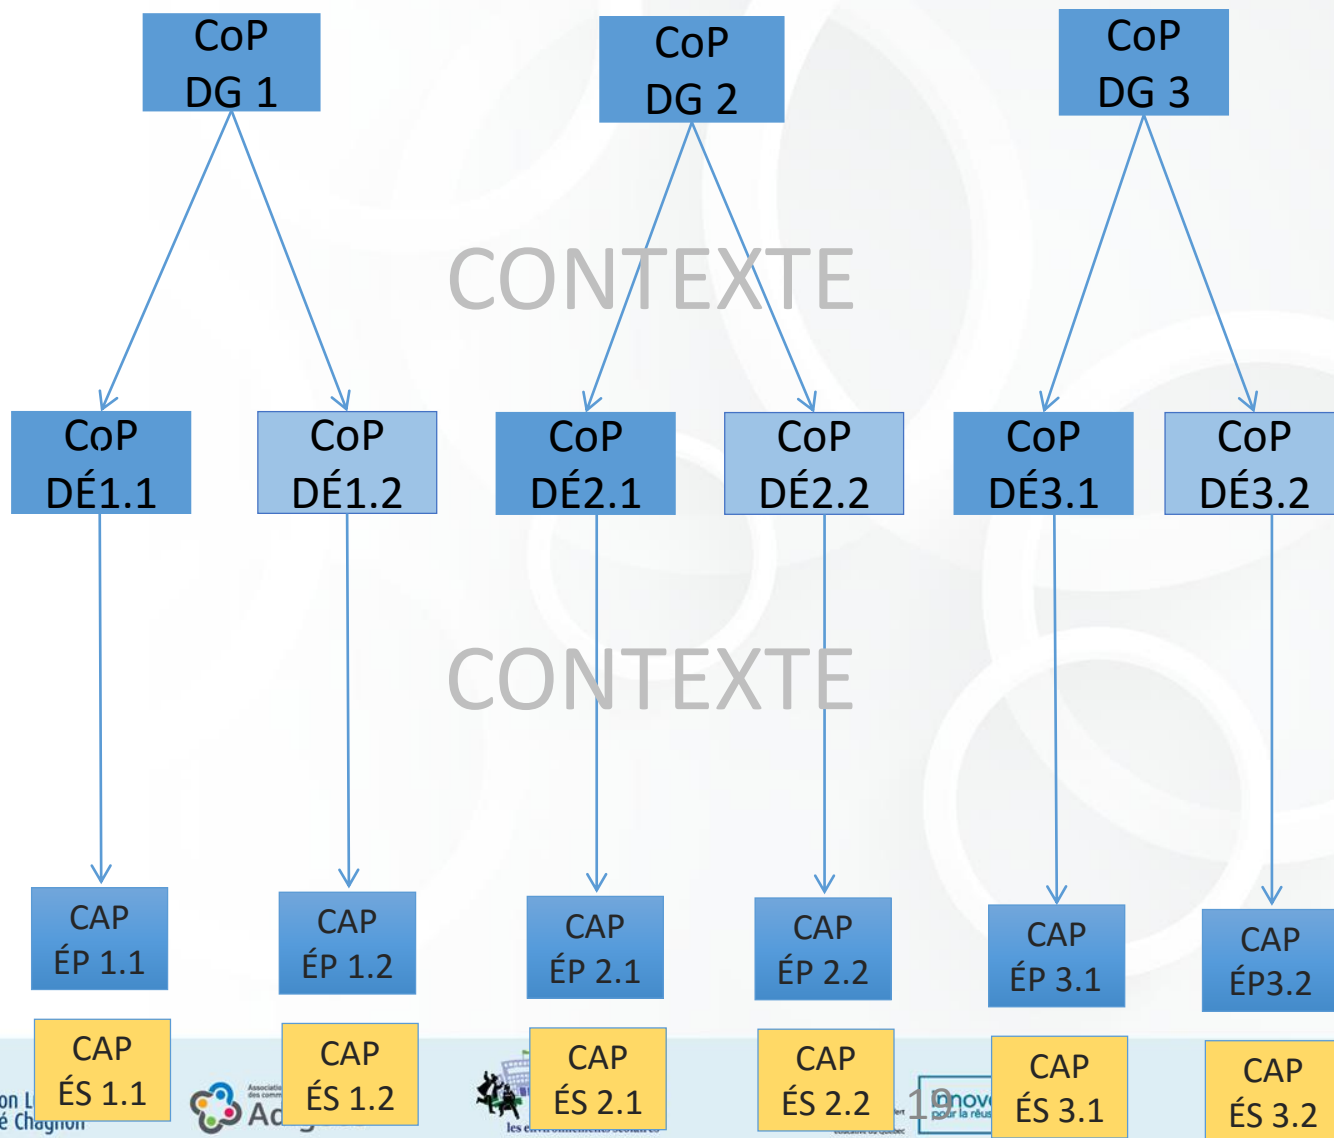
CoP DG 1

CoP DG 2

CoP DG 3

CONTEXTE

CoP DÉ1.1

CoP DÉ1.2

CoP DÉ2.1

CoP DÉ2.2

CoP DÉ3.1

CoP DÉ3.2

CONTEXTE

CAP ÉP 1.1

CAP ÉP 1.2

CAP ÉP 2.1

CAP ÉP 2.2

CAP ÉP 3.1

CAP ÉP3.2

CAP ÉS 1.1

CAP ÉS 1.2

CAP ÉS 2.1

CAP ÉS 2.2

CAP ÉS 3.1

CAP ÉS 3.2

on L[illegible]
é Chagnon

Association des comm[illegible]
Ad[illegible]

les environnements scolaires

19

Innov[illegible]
pour la réus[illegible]